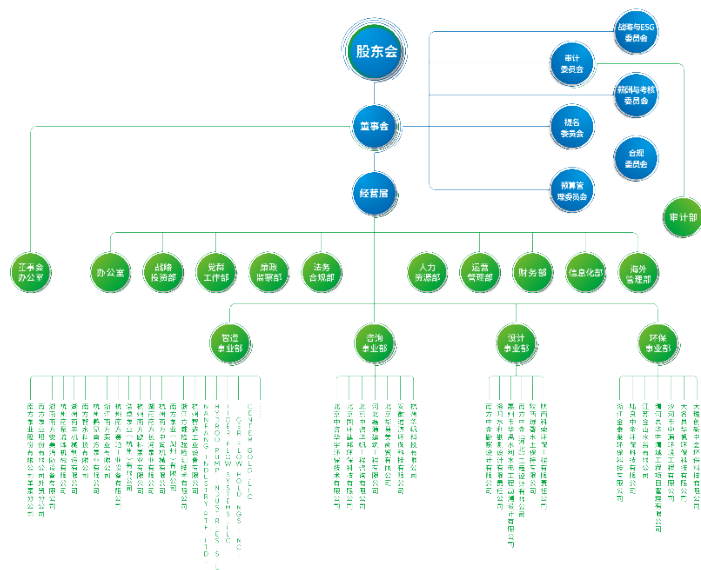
股东会

董事会

经营层

战略与ESG委员会

审计委员会

薪酬与考核委员会

提名委员会

合规委员会

预算管理委员会

审计部

工委会办公室

办公室

战略投资部

党群工作部

纪检监察部

法务合规部

人力资源部

运营管理部

财务部

信息化部

海外管理部

智造事业部

咨询事业部

设计事业部

环保事业部

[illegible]